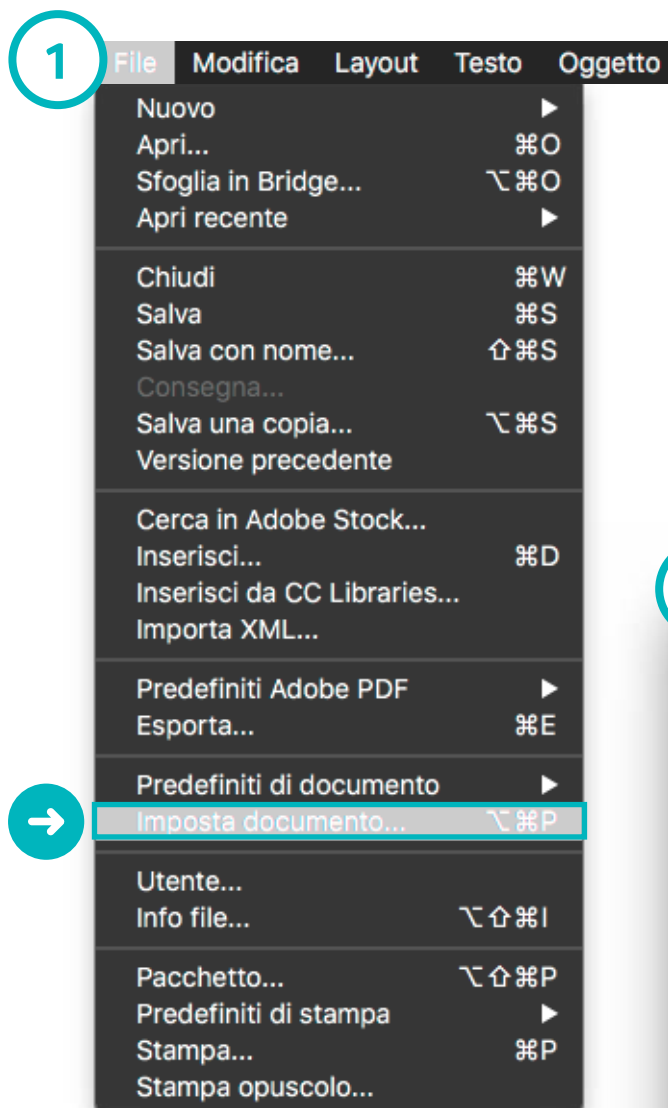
1

File Modifica Layout Testo Oggetto

Nuovo ▶
Apri... ⌘O
Sfoglia in Bridge... ⌥⌘O
Apri recente ▶

Chiudi ⌘W
Salva ⌘S
Salva con nome... ⇧⌘S
Consegna...
Salva una copia... ⌥⌘S
Versione precedente

Cerca in Adobe Stock...
Inserisci... ⌘D
Inserisci da CC Libraries...
Importa XML...

Predefiniti Adobe PDF ▶
Esporta... ⌘E

Predefiniti di documento ▶
Imposta documento... ⌥⌘P

Utente...
Info file... ⌥⇧⌘I

Pacchetto... ⌥⇧⌘P
Predefiniti di stampa ▶
Stampa... ⌘P
Stampa opuscolo...